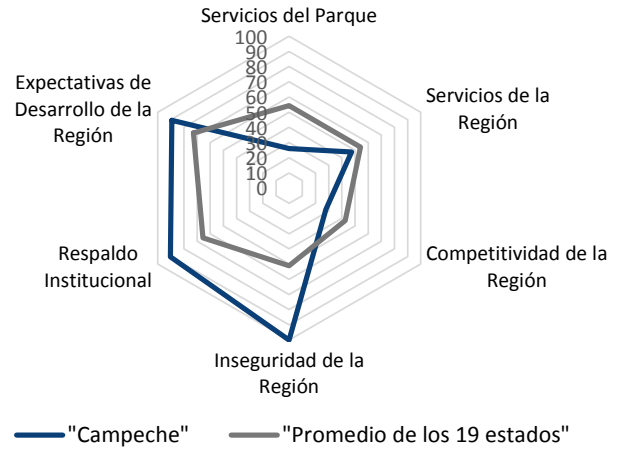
Servicios del Parque
100
90
80
70
60
50
40
30
20
10
0
Servicios de la Región
Competitividad de la Región
Inseguridad de la Región
Respaldo Institucional
Expectativas de Desarrollo de la Región

"Campeche"  "Promedio de los 19 estados"